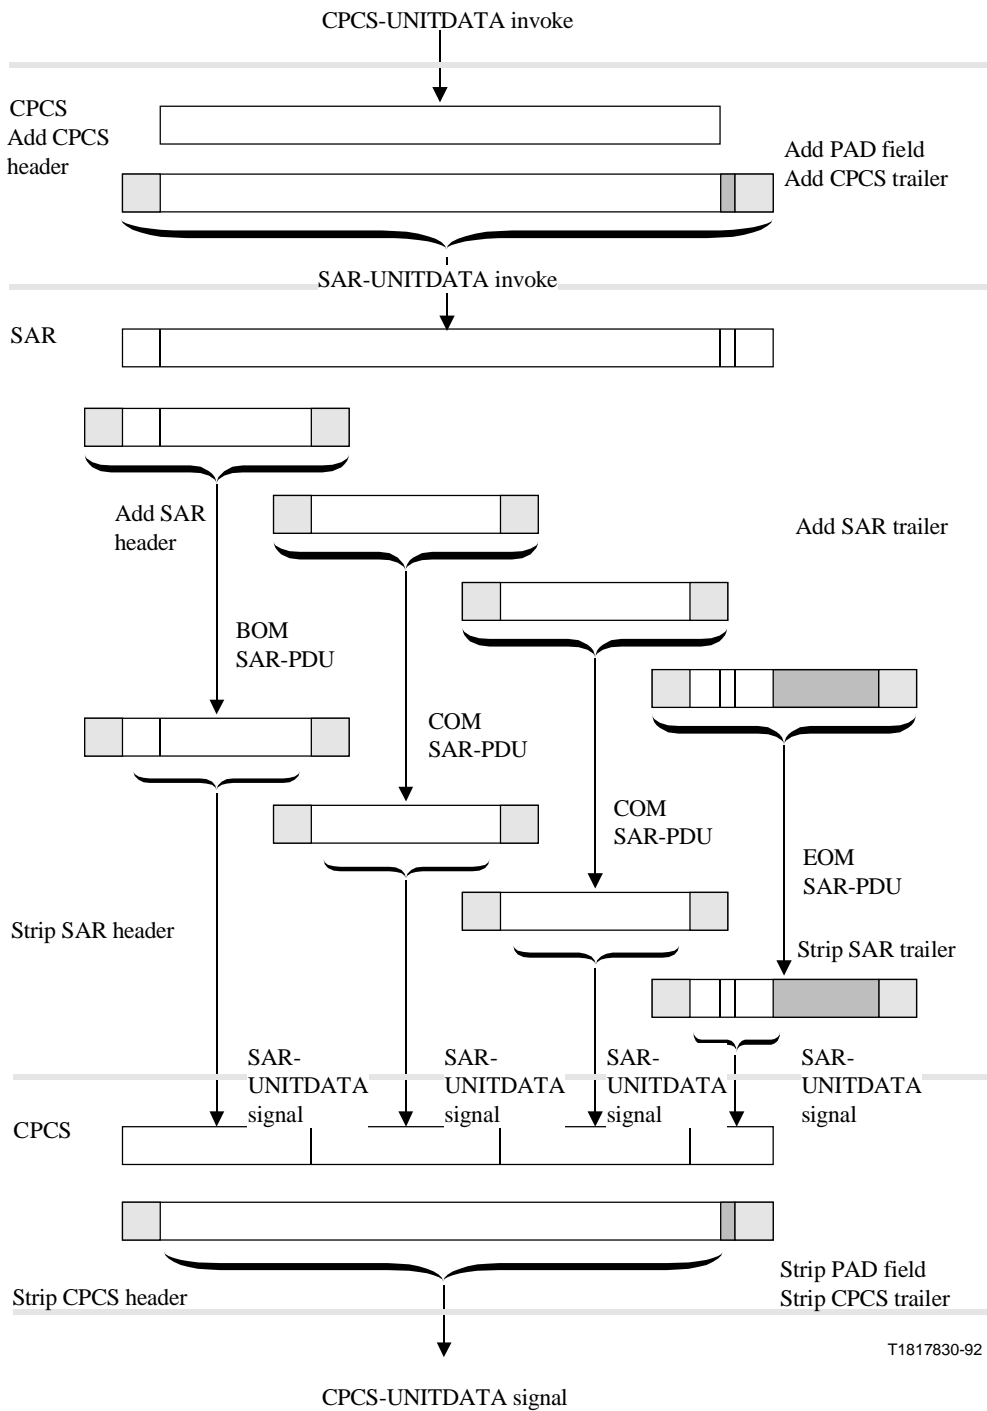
CPCS-UNITDATA invoke

CPCS
Add CPCS header

Add PAD field
Add CPCS trailer

SAR-UNITDATA invoke

SAR

Add SAR header

Add SAR trailer

BOM
SAR-PDU

COM
SAR-PDU

COM
SAR-PDU

EOM
SAR-PDU

Strip SAR header

Strip SAR trailer

SAR-UNITDATA signal

SAR-UNITDATA signal

SAR-UNITDATA signal

SAR-UNITDATA signal

CPCS

Strip PAD field
Strip CPCS trailer

Strip CPCS header

T1817830-92

CPCS-UNITDATA signal